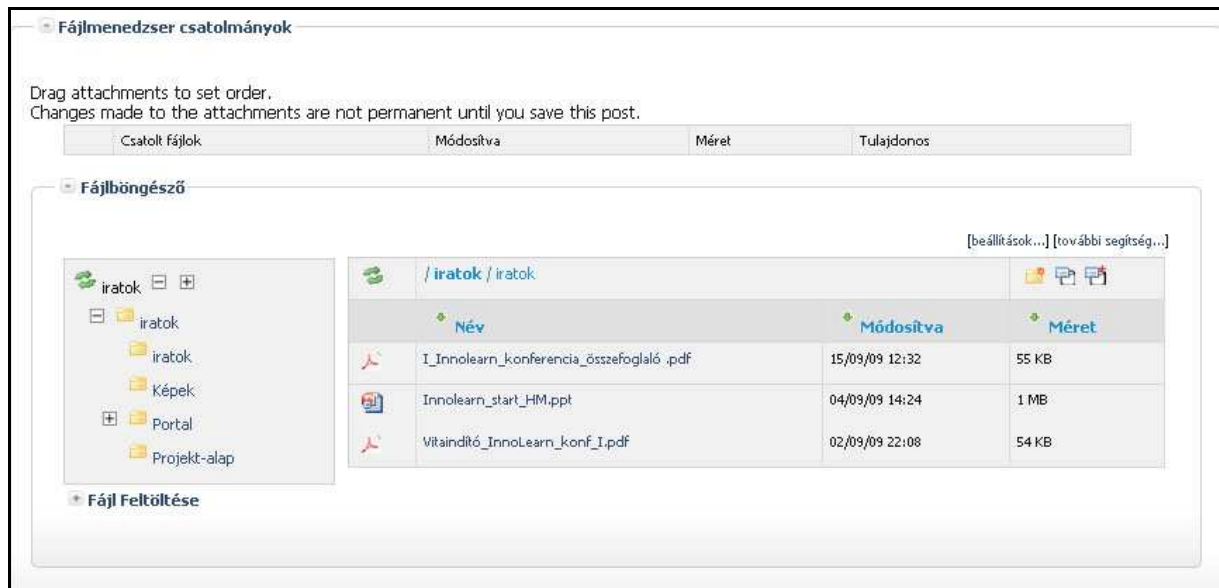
Fájlmenedzser csatolmányok

Drag attachments to set order.
Changes made to the attachments are not permanent until you save this post.

| | Csatolt fájlok | Módosítva | Méret | Tulajdonos |
|---|---|---|---|---|

Fájlböngésző

[beállítások...] [további segítség...]

iratok
iratok
iratok
Képek
Portal
Projekt-alap

/ iratok / iratok

| | Név | Módosítva | Méret |
|---|---|---|---|
| | I_Innolearn_konferencia_összefoglaló .pdf | 15/09/09 12:32 | 55 KB |
| | Innolearn_start_HM.ppt | 04/09/09 14:24 | 1 MB |
| | Vitaindító_InnoLearn_konf_I.pdf | 02/09/09 22:08 | 54 KB |

Fájl Feltöltése